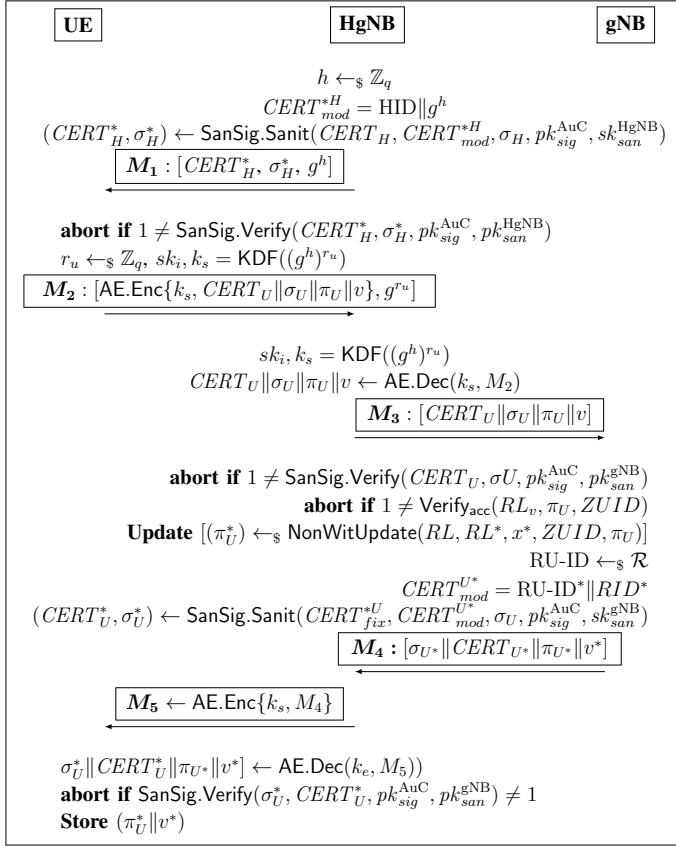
UE HgNB gNB

$h \leftarrow_{\$} \mathbb{Z}_q$

$CERT^{*H}_{mod} = \text{HID} \| g^h$

$(CERT^*_H, \sigma^*_H) \leftarrow \mathsf{SanSig.Sanit}(CERT_H, CERT^{*H}_{mod}, \sigma_H, pk^{\text{AuC}}_{sig}, sk^{\text{HgNB}}_{san})$

$M_1 : [CERT^*_H, \sigma^*_H, g^h]$

**abort if** $1 \neq \mathsf{SanSig.Verify}(CERT^*_H, \sigma^*_H, pk^{\text{AuC}}_{sig}, pk^{\text{HgNB}}_{san})$

$r_u \leftarrow_{\$} \mathbb{Z}_q, sk_i, k_s = \mathsf{KDF}((g^h)^{r_u})$

$M_2 : [\mathsf{AE.Enc}\{k_s, CERT_U \| \sigma_U \| \pi_U \| v\}, g^{r_u}]$

$sk_i, k_s = \mathsf{KDF}((g^h)^{r_u})$

$CERT_U \| \sigma_U \| \pi_U \| v \leftarrow \mathsf{AE.Dec}(k_s, M_2)$

$M_3 : [CERT_U \| \sigma_U \| \pi_U \| v]$

**abort if** $1 \neq \mathsf{SanSig.Verify}(CERT_U, \sigma U, pk^{\text{AuC}}_{sig}, pk^{\text{gNB}}_{san})$

**abort if** $1 \neq \mathsf{Verify_{acc}}(RL_v, \pi_U, ZUID)$

**Update** $[(\pi^*_U) \leftarrow_{\$} \mathsf{NonWitUpdate}(RL, RL^*, x^*, ZUID, \pi_U)]$

$\text{RU-ID} \leftarrow_{\$} \mathcal{R}$

$CERT^{U^*}_{mod} = \text{RU-ID}^* \| RID^*$

$(CERT^*_U, \sigma^*_U) \leftarrow \mathsf{SanSig.Sanit}(CERT^{*U}_{fix}, CERT^{U^*}_{mod}, \sigma_U, pk^{\text{AuC}}_{sig}, sk^{\text{gNB}}_{san})$

$M_4 : [\sigma_{U^*} \| CERT_{U^*} \| \pi_{U^*} \| v^*]$

$M_5 \leftarrow \mathsf{AE.Enc}\{k_s, M_4\}$

$\sigma^*_U \| CERT^*_U \| \pi_{U^*} \| v^*] \leftarrow \mathsf{AE.Dec}(k_e, M_5))$

**abort if** $\mathsf{SanSig.Verify}(\sigma^*_U, CERT^*_U, pk^{\text{AuC}}_{sig}, pk^{\text{gNB}}_{san}) \neq 1$

**Store** $(\pi^*_U \| v^*)$